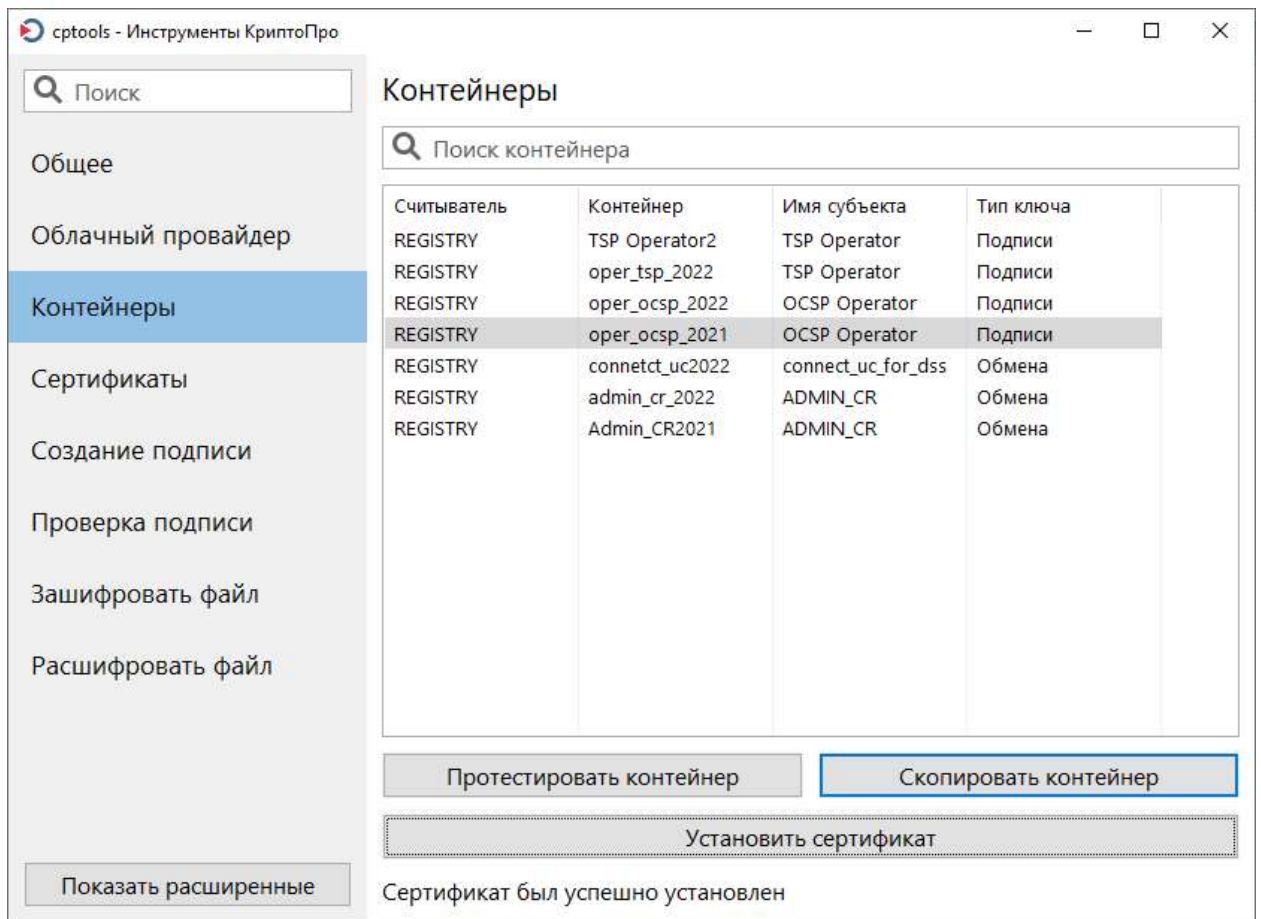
cptools - Инструменты КриптоПро

Поиск

Общее

Облачный провайдер

Контейнеры

Сертификаты

Создание подписи

Проверка подписи

Зашифровать файл

Расшифровать файл

Показать расширенные

Контейнеры

Поиск контейнера

| Считыватель | Контейнер | Имя субъекта | Тип ключа |
|---|---|---|---|
| REGISTRY | TSP Operator2 | TSP Operator | Подписи |
| REGISTRY | oper_tsp_2022 | TSP Operator | Подписи |
| REGISTRY | oper_ocsp_2022 | OCSP Operator | Подписи |
| REGISTRY | oper_ocsp_2021 | OCSP Operator | Подписи |
| REGISTRY | connetct_uc2022 | connect_uc_for_dss | Обмена |
| REGISTRY | admin_cr_2022 | ADMIN_CR | Обмена |
| REGISTRY | Admin_CR2021 | ADMIN_CR | Обмена |

Протестировать контейнер

Скопировать контейнер

Установить сертификат

Сертификат был успешно установлен